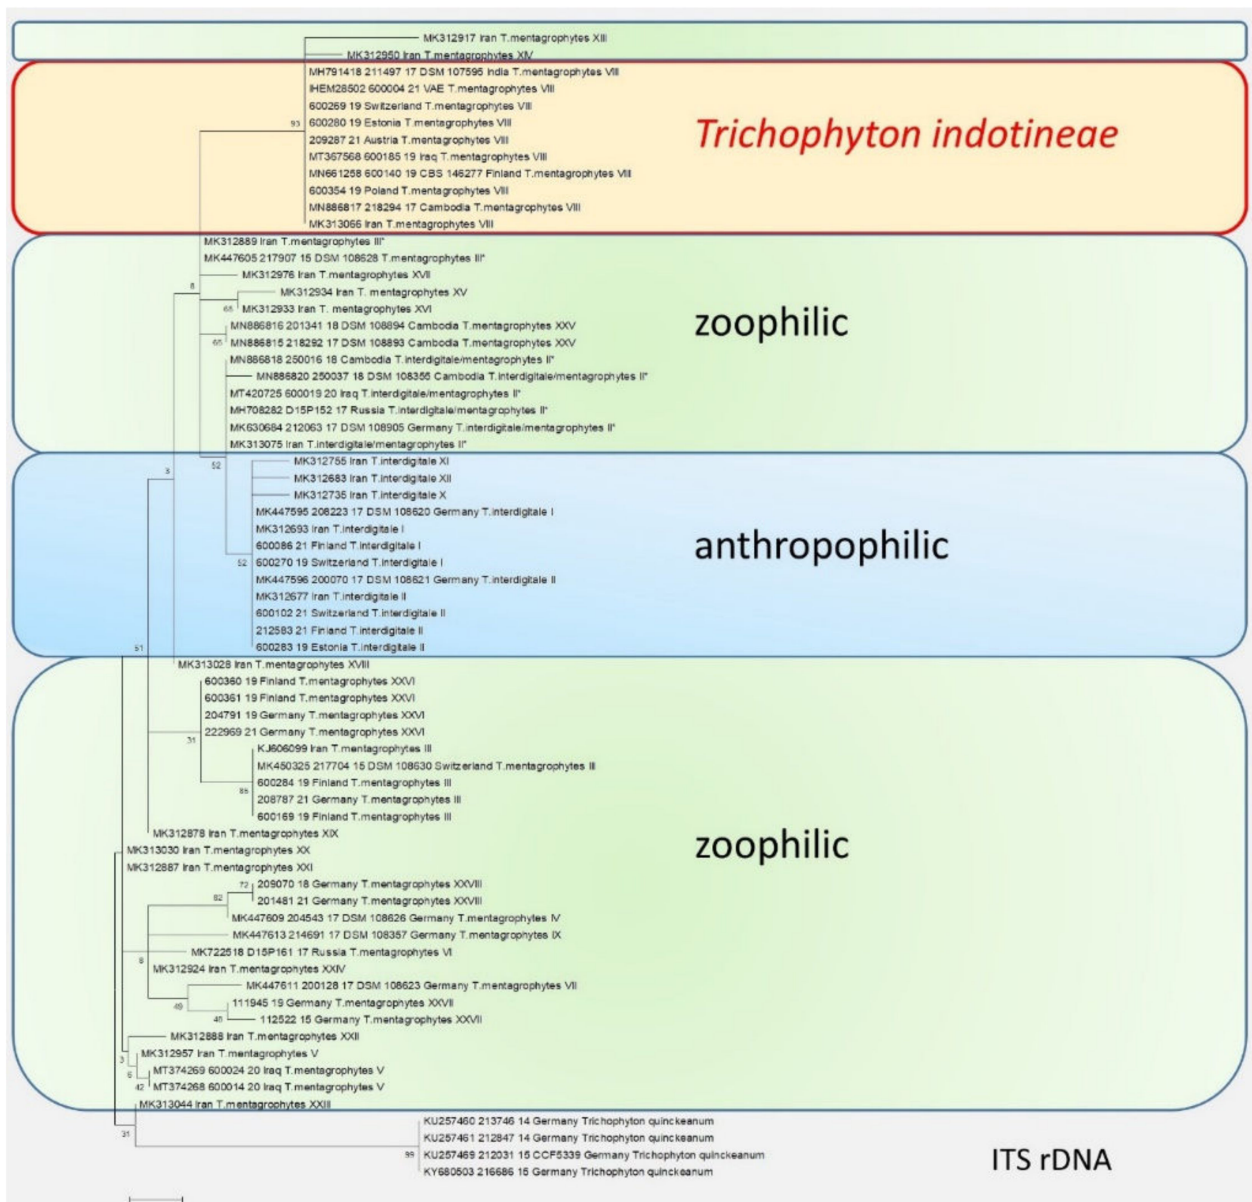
MK312917 Iran T.mentagrophytes XIII
MK312950 Iran T.mentagrophytes XIV
MH791418 211497 17 DSM 107595 India T.mentagrophytes VIII
IHEM28502 600004 21 VAE T.mentagrophytes VIII
600269 19 Switzerland T.mentagrophytes VIII
93
600280 19 Estonia T.mentagrophytes VIII
209287 21 Austria T.mentagrophytes VIII
MT367568 600185 19 Iraq T.mentagrophytes VIII
MN661258 600140 19 CBS 146277 Finland T.mentagrophytes VIII
600354 19 Poland T.mentagrophytes VIII
MN886817 218294 17 Cambodia T.mentagrophytes VIII
MK313066 Iran T.mentagrophytes VIII

Trichophyton indotineae

MK312889 Iran T.mentagrophytes III*
MK447605 217907 15 DSM 108628 T.mentagrophytes III*
MK312976 Iran T.mentagrophytes XVII
8
MK312934 Iran T. mentagrophytes XV
65
MK312933 Iran T. mentagrophytes XVI
MN886816 201341 18 DSM 108894 Cambodia T.mentagrophytes XXV
65
MN886815 218292 17 DSM 108893 Cambodia T.mentagrophytes XXV
MN886818 250016 18 Cambodia T.interdigitale/mentagrophytes II*
MN886820 250037 18 DSM 108356 Cambodia T.interdigitale/mentagrophytes II*
MT420725 600019 20 Iraq T.interdigitale/mentagrophytes II*
MH708282 D15P152 17 Russia T.interdigitale/mentagrophytes II*
MK630684 212063 17 DSM 108905 Germany T.interdigitale/mentagrophytes II*
MK313075 Iran T.interdigitale/mentagrophytes II*

zoophilic

52
MK312755 Iran T.interdigitale XI
5
MK312683 Iran T.interdigitale XII
MK312735 Iran T.interdigitale X
MK447595 208223 17 DSM 108620 Germany T.interdigitale I
MK312693 Iran T.interdigitale I
600086 21 Finland T.interdigitale I
52
600270 19 Switzerland T.interdigitale I
MK447596 200070 17 DSM 108621 Germany T.interdigitale II
MK312677 Iran T.interdigitale II
600102 21 Switzerland T.interdigitale II
212583 21 Finland T.interdigitale II
51
600283 19 Estonia T.interdigitale II

anthropophilic

MK313028 Iran T.mentagrophytes XVIII
600360 19 Finland T.mentagrophytes XXVI
600361 19 Finland T.mentagrophytes XXVI
204791 19 Germany T.mentagrophytes XXVI
222969 21 Germany T.mentagrophytes XXVI
31
KJ606099 Iran T.mentagrophytes III
MK450325 217704 15 DSM 108630 Switzerland T.mentagrophytes III
600284 19 Finland T.mentagrophytes III
86
208787 21 Germany T.mentagrophytes III
600169 19 Finland T.mentagrophytes III
MK312878 Iran T.mentagrophytes XIX
MK313030 Iran T.mentagrophytes XX
MK312887 Iran T.mentagrophytes XXI
72
209070 18 Germany T.mentagrophytes XXVIII
82
201481 21 Germany T.mentagrophytes XXVIII
MK447609 204543 17 DSM 108626 Germany T.mentagrophytes IV
MK447613 214691 17 DSM 108357 Germany T.mentagrophytes IX
MK722518 D15P161 17 Russia T.mentagrophytes VI
6
MK312924 Iran T.mentagrophytes XXIV
MK447611 200128 17 DSM 108623 Germany T.mentagrophytes VII
49
111945 19 Germany T.mentagrophytes XXVII
40
112522 15 Germany T.mentagrophytes XXVII
MK312888 Iran T.mentagrophytes XXII
3
MK312957 Iran T.mentagrophytes V
6
MT374269 600024 20 Iraq T.mentagrophytes V
42
MT374268 600014 20 Iraq T.mentagrophytes V
MK313044 Iran T.mentagrophytes XXIII

zoophilic

31
KU257460 213746 14 Germany Trichophyton quinckeanum
KU257461 212847 14 Germany Trichophyton quinckeanum
99
KU257469 212031 15 CCF5339 Germany Trichophyton quinckeanum
KY680503 216686 15 Germany Trichophyton quinckeanum

ITS rDNA